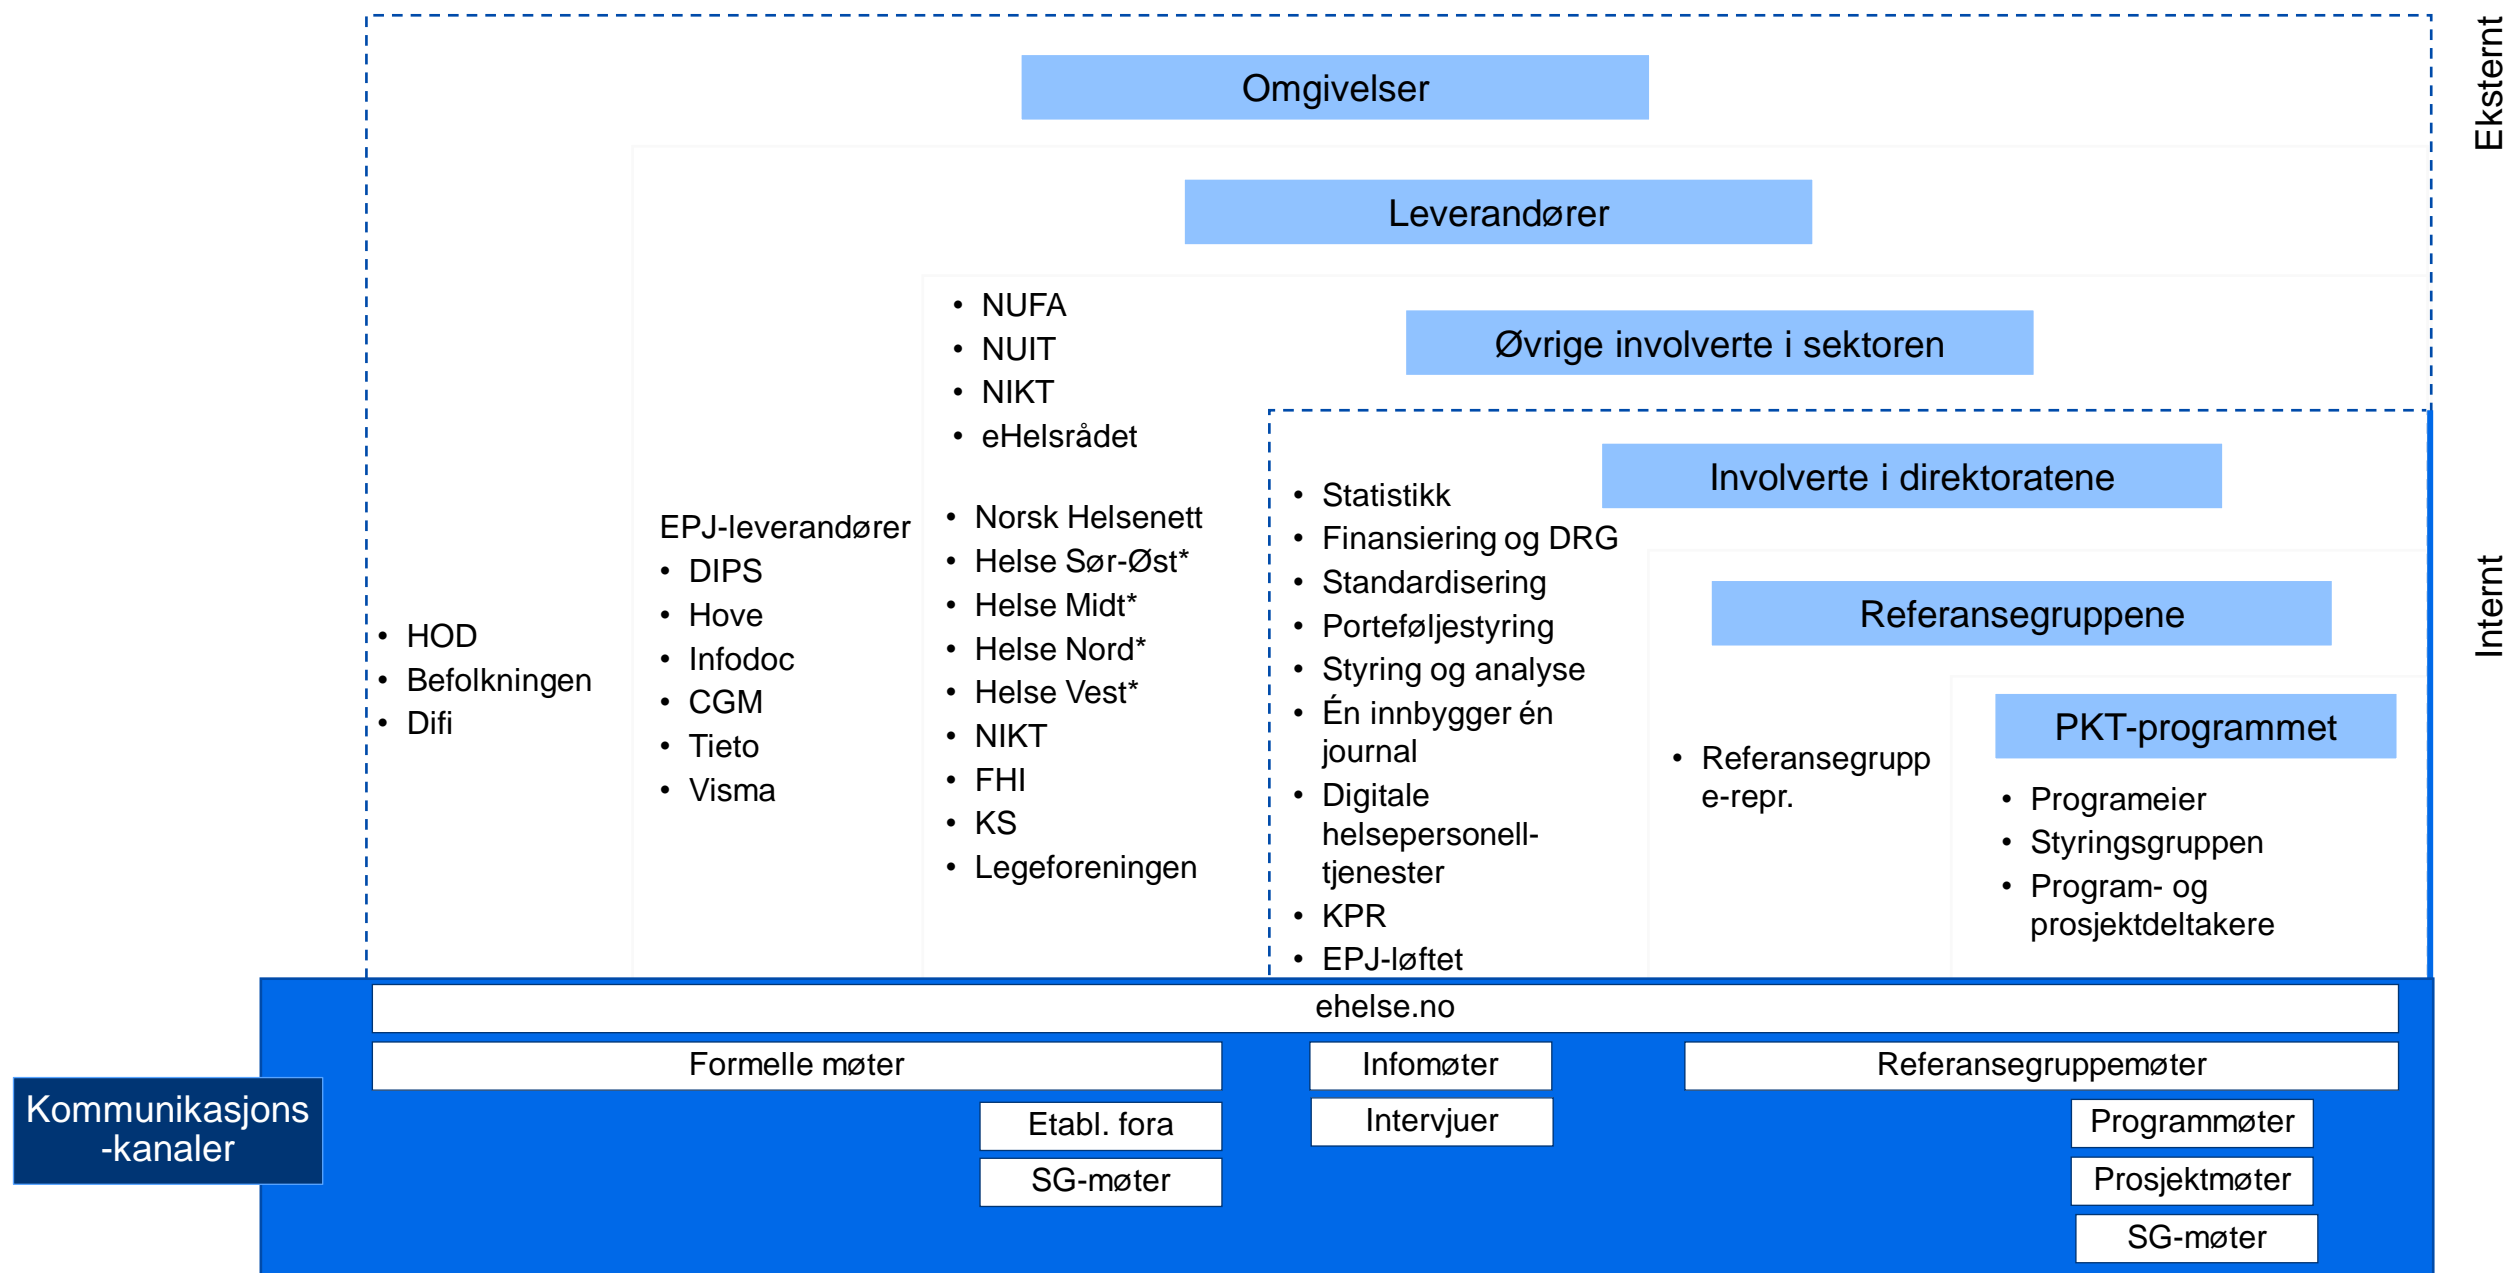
Eksternt

Omgivelser

Leverandører

Øvrige involverte i sektoren

Involverte i direktoratene

Referansegruppene

PKT-programmet

Internt

• HOD
• Befolkningen
• Difi

EPJ-leverandører
• DIPS
• Hove
• Infodoc
• CGM
• Tieto
• Visma

• NUFA
• NUIT
• NIKT
• eHelsrådet

• Norsk Helsenett
• Helse Sør-Øst*
• Helse Midt*
• Helse Nord*
• Helse Vest*
• NIKT
• FHI
• KS
• Legeforeningen

• Statistikk
• Finansiering og DRG
• Standardisering
• Porteføljestyring
• Styring og analyse
• Én innbygger én journal
• Digitale helsepersonell-tjenester
• KPR
• EPJ-løftet

• Referansegrupp e-repr.

• Programeier
• Styringsgruppen
• Program- og prosjektdeltakere

ehelse.no

Formelle møter

Infomøter

Referansegruppemøter

Etabl. fora

Intervjuer

Programmøter

SG-møter

Prosjektmøter

SG-møter

Kommunikasjons -kanaler